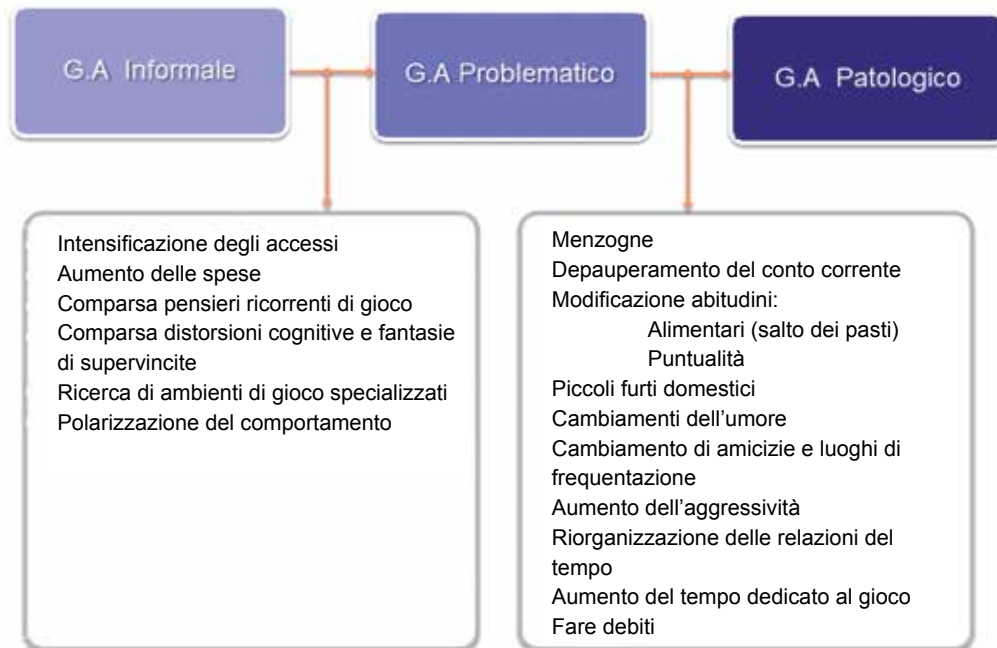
G.A Informale

G.A Problematico

G.A Patologico

Intensificazione degli accessi
Aumento delle spese
Comparsa pensieri ricorrenti di gioco
Comparsa distorsioni cognitive e fantasie di supervincite
Ricerca di ambienti di gioco specializzati
Polarizzazione del comportamento

Menzogne
Depauperamento del conto corrente
Modificazione abitudini:
Alimentari (salto dei pasti)
Puntualità
Piccoli furti domestici
Cambiamenti dell'umore
Cambiamento di amicizie e luoghi di frequentazione
Aumento dell'aggressività
Riorganizzazione delle relazioni del tempo
Aumento del tempo dedicato al gioco
Fare debiti